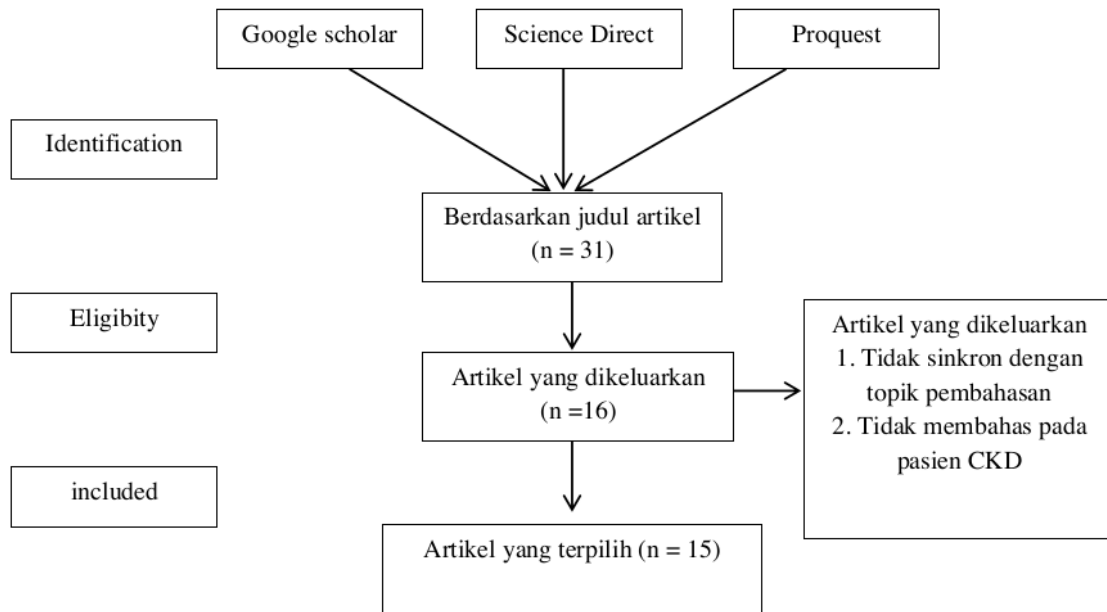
Google scholar

Science Direct

Proquest

Identification

Berdasarkan judul artikel (n = 31)

Eligibity

Artikel yang dikeluarkan (n =16)

Artikel yang dikeluarkan
1. Tidak sinkron dengan topik pembahasan
2. Tidak membahas pada pasien CKD

included

Artikel yang terpilih (n = 15)